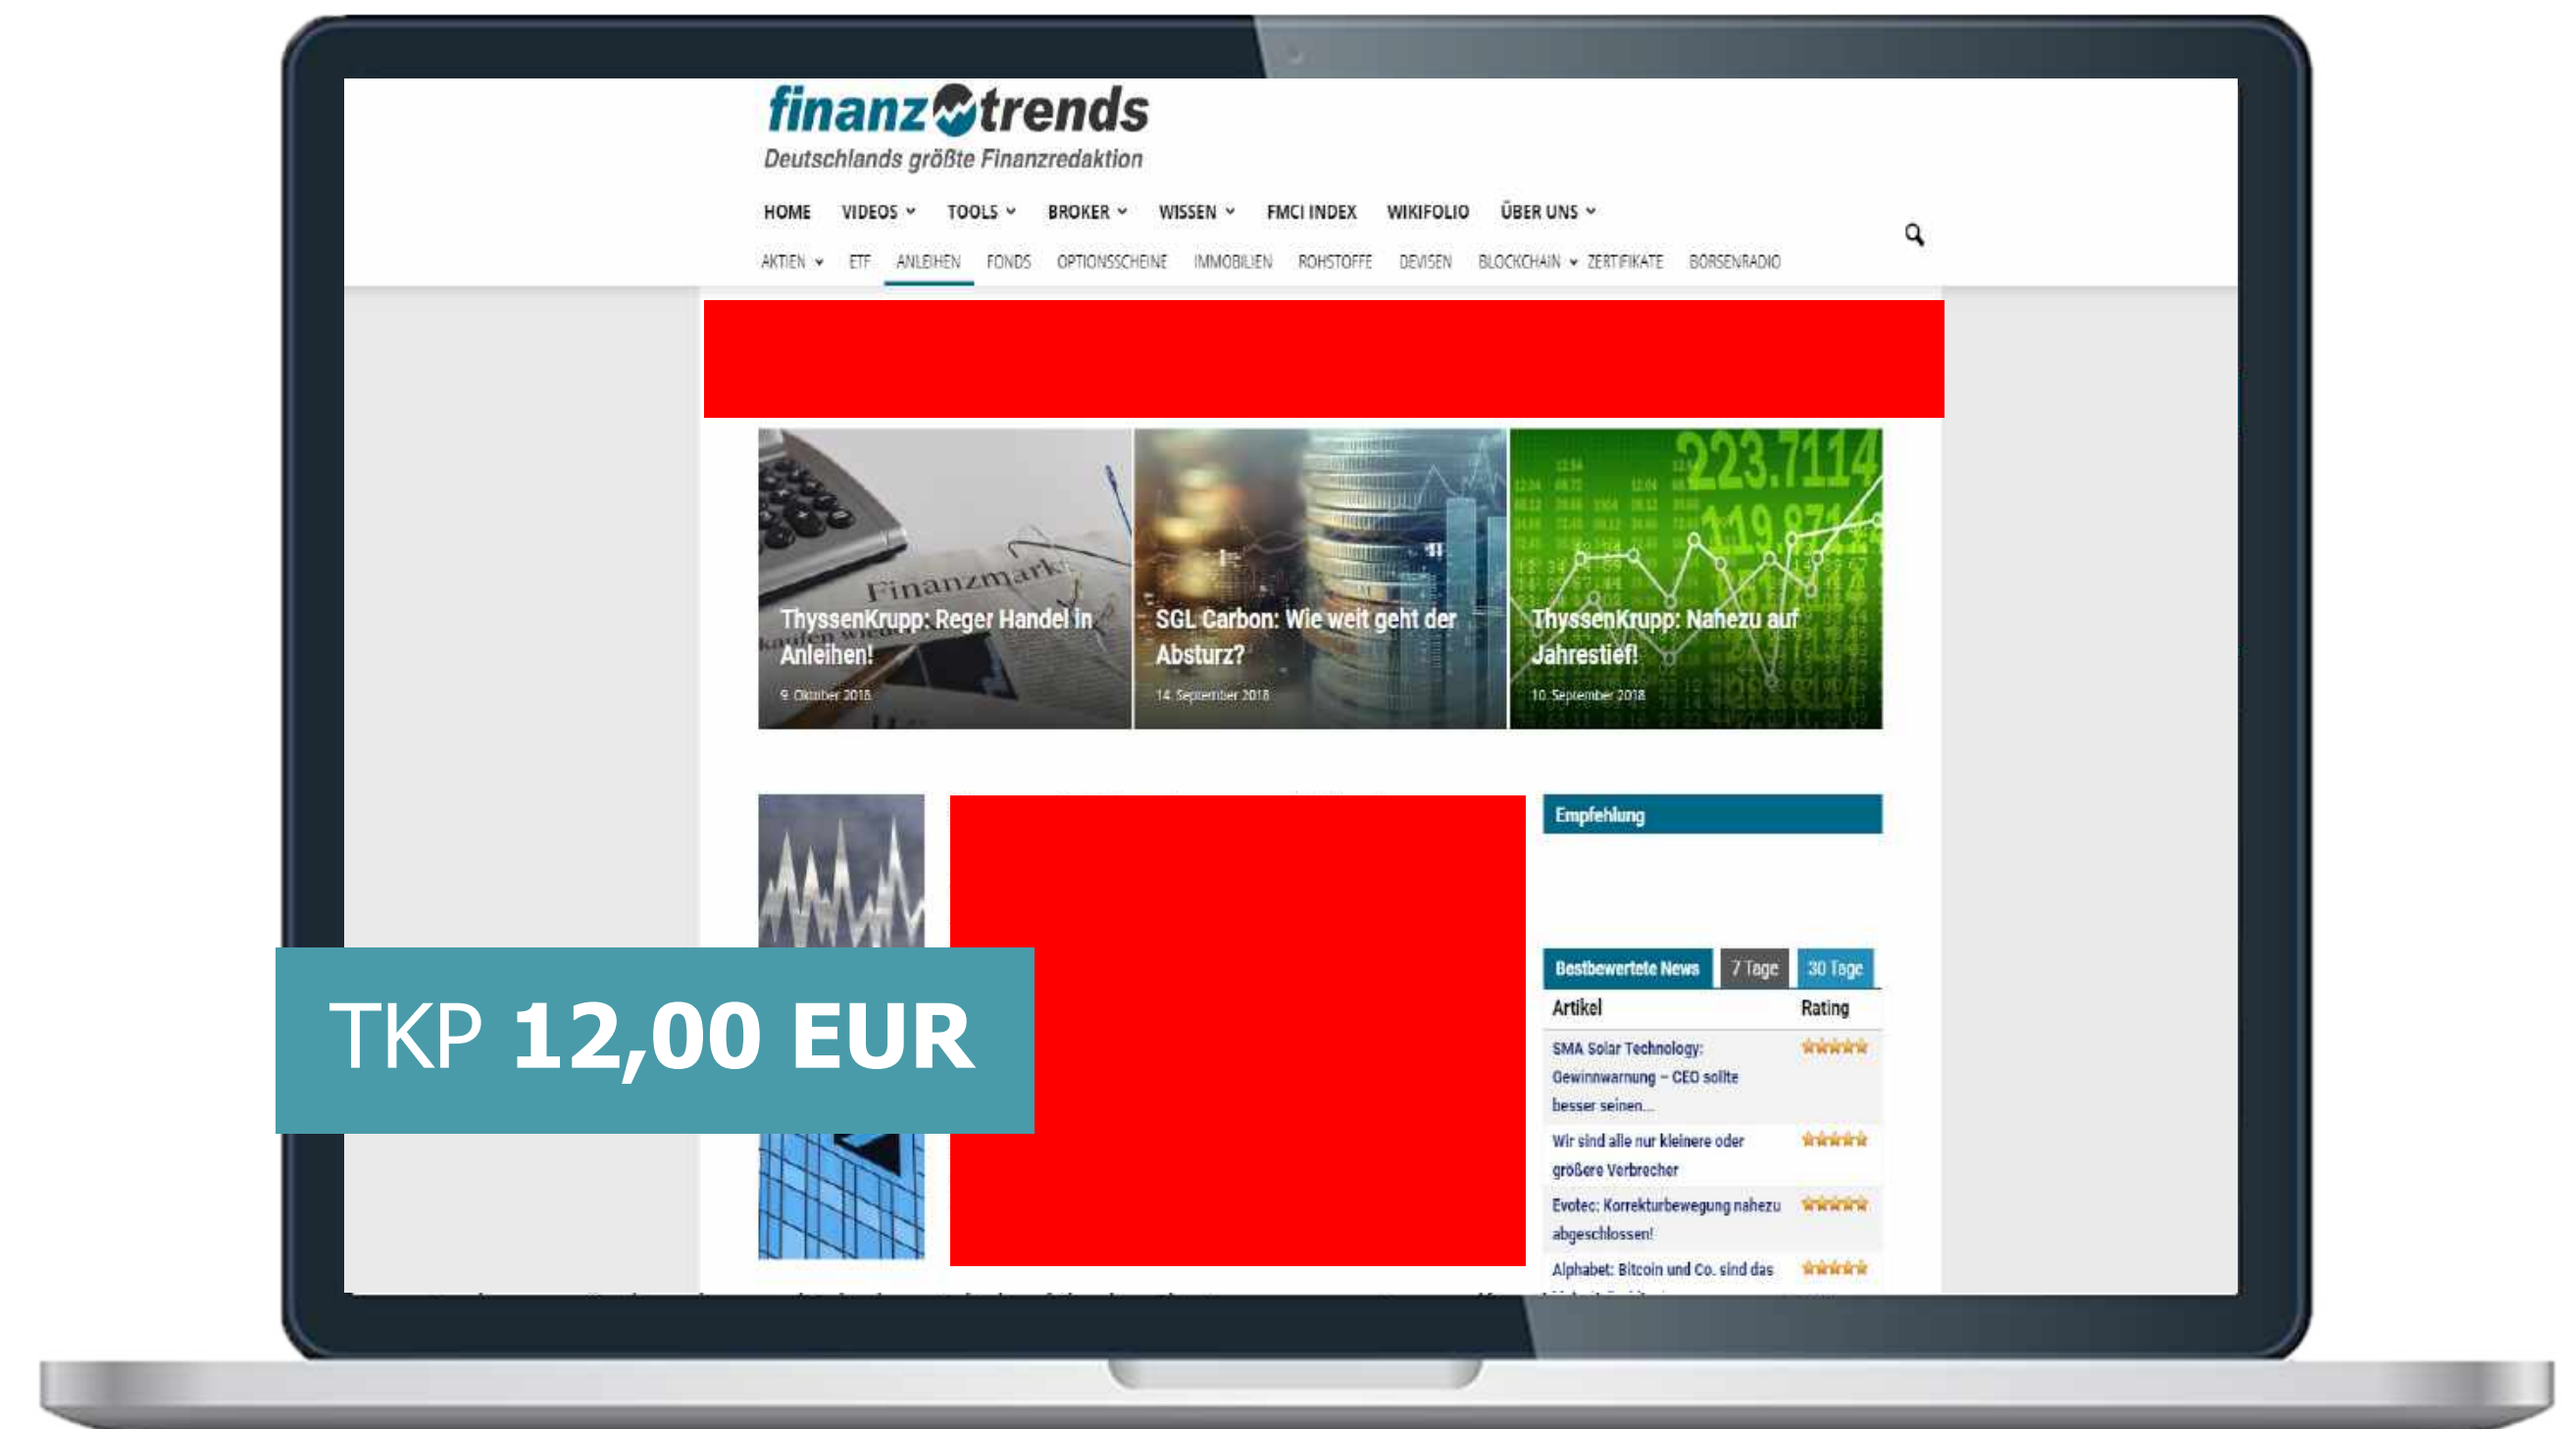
finanztrends
Deutschlands größte Finanzredaktion

HOME VIDEOS TOOLS BROKER WISSEN FMCI INDEX WIKIFOLIO ÜBER UNS

AKTIEN ETF ANLEIHEN FONDS OPTIONSSCHEINE IMMOBILIEN ROHSTOFFE DEVISEN BLOCKCHAIN ZERTIFIKATE BÖRSENRADIO

ThyssenKrupp: Reger Handel in Anleihen!
9. Oktober 2018

SGL Carbon: Wie weit geht der Absturz?
14. September 2018

ThyssenKrupp: Nahezu auf Jahrestief!
10. September 2018

Empfehlung

Bestbewertete News 7 Tage 30 Tage

| Artikel | Rating |
|---|---|
| SMA Solar Technology: Gewinnwarnung – CEO sollte besser seinen... | |
| Wir sind alle nur kleinere oder größere Verbrecher | |
| Evotec: Korrekturbewegung nahezu abgeschlossen! | |
| Alphabet: Bitcoin und Co. sind das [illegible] | |

TKP 12,00 EUR